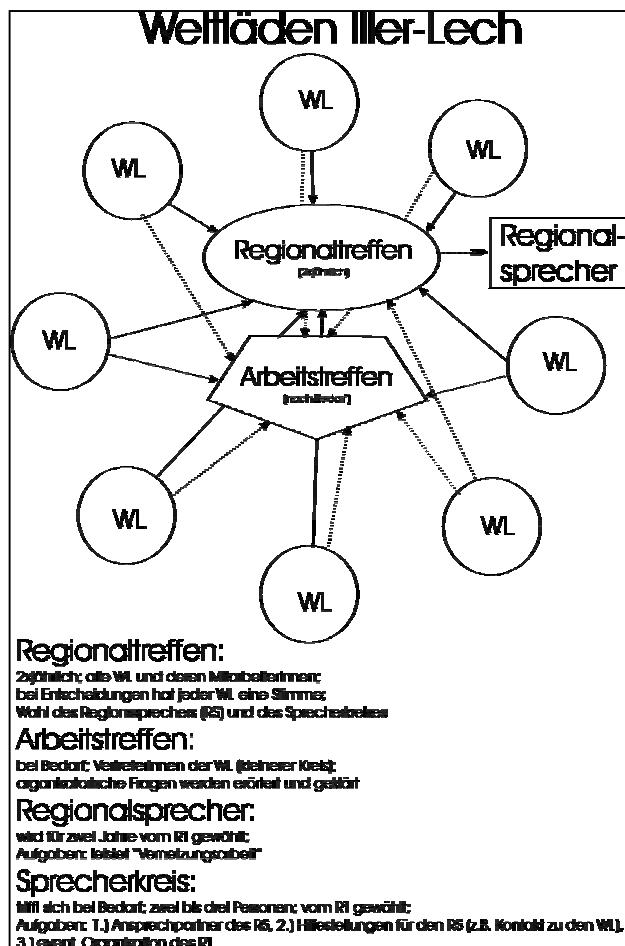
Weltläden Iller-Lech

WL

WL

WL

Regionaltreffen
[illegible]

Regional-
sprecher

WL

WL

Arbeitstreffen
(nach Bedarf)

WL

WL

WL

Regionaltreffen:
2x jährlich; alle WL und deren MitarbeiterInnen;
bei Entscheidungen hat jeder WL eine Stimme;
Wahl des Regionssprechers (RS) und des Sprecherkreises

Arbeitstreffen:
bei Bedarf; VertreterInnen der WL (kleinerer Kreis);
organisatorische Fragen werden erörtert und geklärt

Regionalsprecher:
wird für zwei Jahre vom RT gewählt;
Aufgaben: leistet "Vernetzungsarbeit"

Sprecherkreis:
trifft sich bei Bedarf; zwei bis drei Personen; vom RT gewählt;
Aufgaben: 1.) Ansprechpartner des RS, 2.) Hilfestellungen für den RS (z.B. Kontakt zu den WL),
3.) event. Organisation des RT